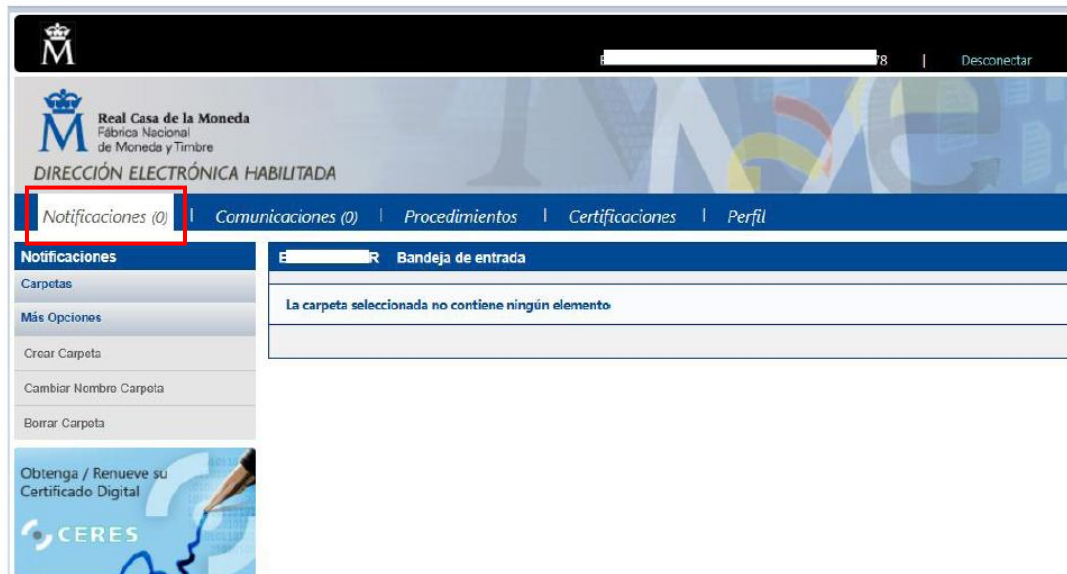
M

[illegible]78 | Desconectar

M Real Casa de la Moneda
Fábrica Nacional
de Moneda y Timbre
DIRECCIÓN ELECTRÓNICA HABILITADA

Notificaciones (0) | Comunicaciones (0) | Procedimientos | Certificaciones | Perfil

Notificaciones
Carpetas
Más Opciones
Crear Carpeta
Cambiar Nombre Carpeta
Borrar Carpeta

Obtenga / Renueve su Certificado Digital
CERES

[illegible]R Bandeja de entrada

La carpeta seleccionada no contiene ningún elemento